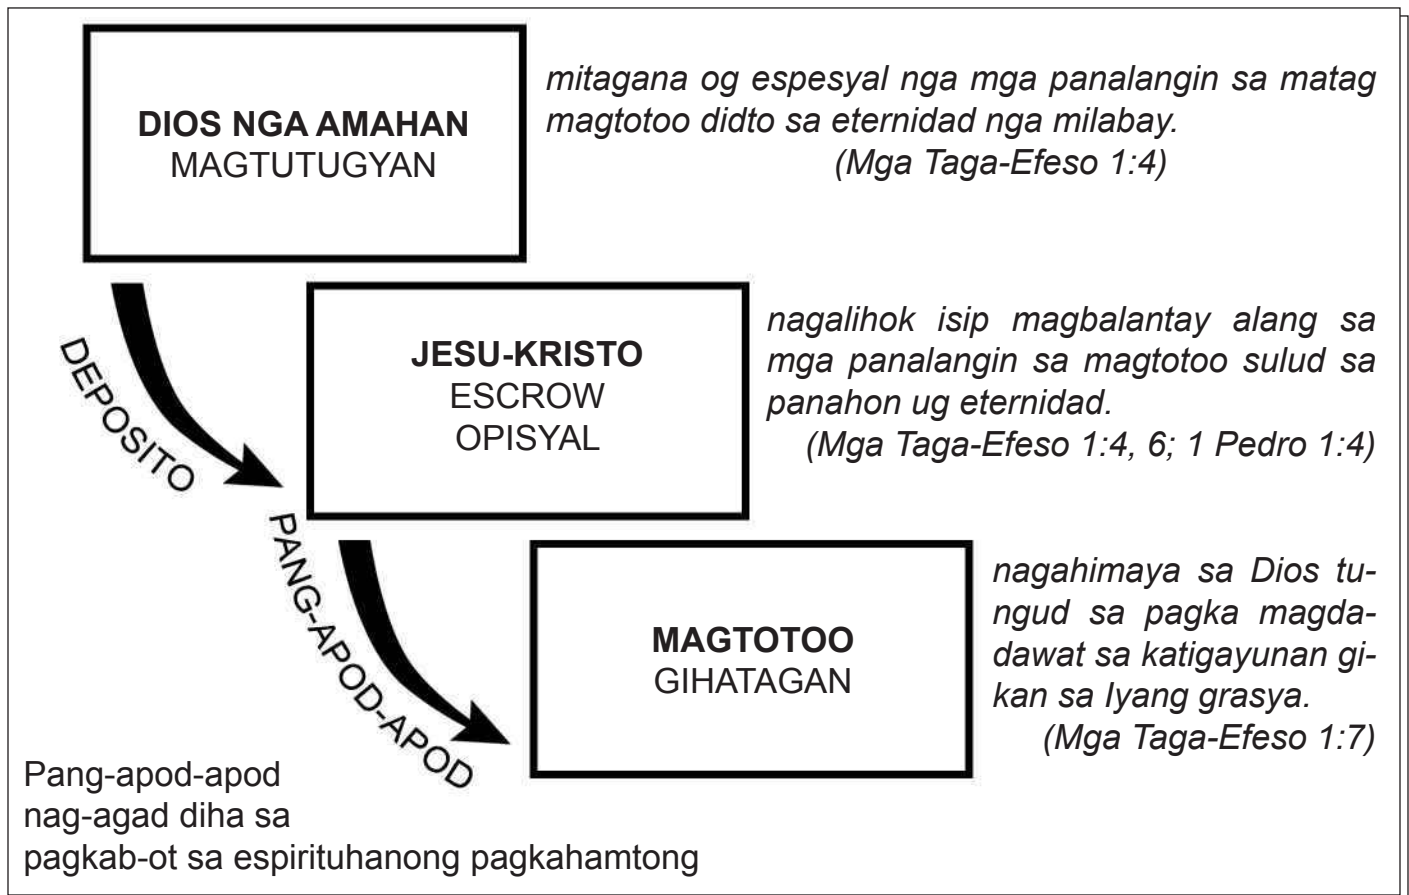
DIOS NGA AMAHAN
MAGTUTUGYAN

mitagana og espesyal nga mga panalangin sa matag magtotoo didto sa eternidad nga milabay.
(Mga Taga-Efeso 1:4)

DEPOSITO

JESU-KRISTO
ESCROW
OPISYAL

nagalihok isip magbalantay alang sa mga panalangin sa magtotoo sulud sa panahon ug eternidad.
(Mga Taga-Efeso 1:4, 6; 1 Pedro 1:4)

PANG-APOD-APOD

MAGTOTOO
GIHATAGAN

nagahimaya sa Dios tungud sa pagka magdadawat sa katigayunan gikan sa Iyang grasya.
(Mga Taga-Efeso 1:7)

Pang-apod-apod
nag-agad diha sa
pagkab-ot sa espirituhanong pagkahamtong